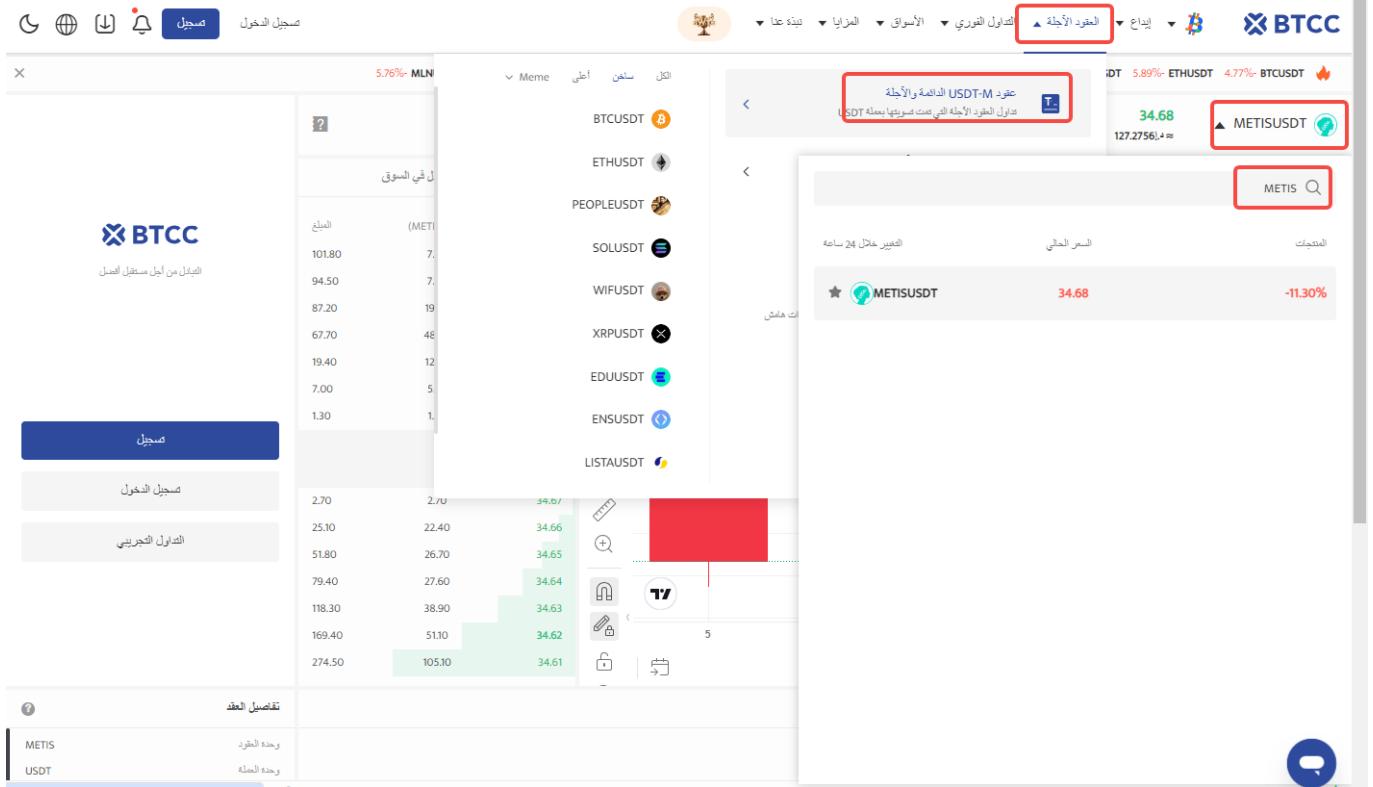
BTCC

إيداع

العقود الآجلة

التداول الفوري

الأسواق

المزايا

نبذة عنا

تسجيل الدخول

تسجيل

5.76%- MLN

DT 5.89%- ETHUSDT 4.77%- BTCUSDT

الكل ساخن أعلى Meme

BTCUSDT

ETHUSDT

PEOPLEUSDT

SOLUSDT

WIFUSDT

XRPUSDT

EDUUSDT

ENSUSDT

LISTAUSDT

عقود USDT-M الدائمة والآجلة

تداول العقود الآجلة التي تمت تسويتها بعملة USDT

METISUSDT

34.68

127.2756 ≈

METIS

المنتجات

السعر الحالي

التغيير خلال 24 ساعة

METISUSDT 34.68 -11.30%

BTCC

التبادل من أجل مستقبل أفضل

تسجيل

تسجيل الدخول

التداول التجريبي

ل في السوق

المبلغ (METI

101.80 7.
94.50 7.
87.20 19
67.70 48
19.40 12
7.00 5.
1.30 1.

ت هامش

| | | |
|---|---|---|
| 2.70 | 2.70 | 34.67 |
| 25.10 | 22.40 | 34.66 |
| 51.80 | 26.70 | 34.65 |
| 79.40 | 27.60 | 34.64 |
| 118.30 | 38.90 | 34.63 |
| 169.40 | 51.10 | 34.62 |
| 274.50 | 105.10 | 34.61 |

5

تفاصيل العقد

وحدة العقود METIS

وحدة العملة USDT